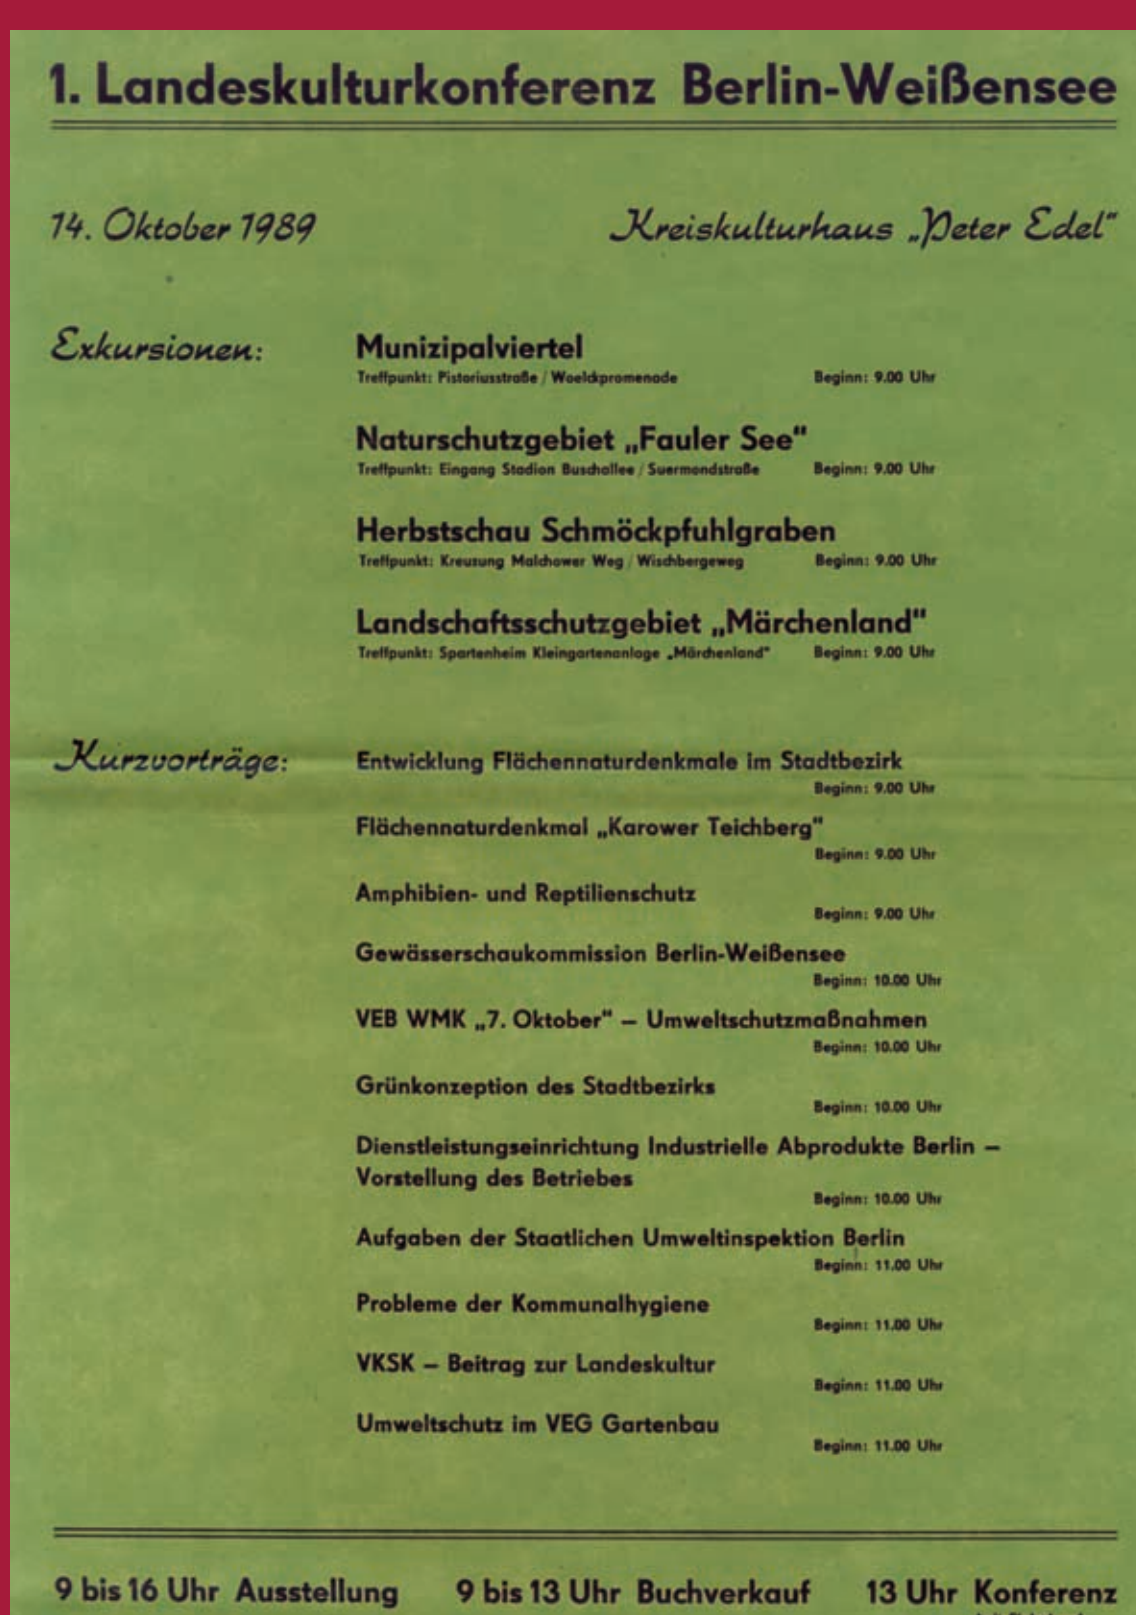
1. Landeskulturkonferenz Berlin-Weißensee

14. Oktober 1989

Kreiskulturhaus „Peter Edel"

Exkursionen:

Munizipalviertel
Treffpunkt: Pistoriusstraße / Woelckpromenade Beginn: 9.00 Uhr

Naturschutzgebiet „Fauler See"
Treffpunkt: Eingang Stadion Buschallee / Suermondstraße Beginn: 9.00 Uhr

Herbstschau Schmöckpfuhlgraben
Treffpunkt: Kreuzung Malchower Weg / Wischbergeweg Beginn: 9.00 Uhr

Landschaftsschutzgebiet „Märchenland"
Treffpunkt: Spartenheim Kleingartenanlage „Märchenland" Beginn: 9.00 Uhr

Kurzvorträge:

Entwicklung Flächennaturdenkmale im Stadtbezirk
Beginn: 9.00 Uhr

Flächennaturdenkmal „Karower Teichberg"
Beginn: 9.00 Uhr

Amphibien- und Reptilienschutz
Beginn: 9.00 Uhr

Gewässerschaukommission Berlin-Weißensee
Beginn: 10.00 Uhr

VEB WMK „7. Oktober" – Umweltschutzmaßnahmen
Beginn: 10.00 Uhr

Grünkonzeption des Stadtbezirks
Beginn: 10.00 Uhr

Dienstleistungseinrichtung Industrielle Abprodukte Berlin – Vorstellung des Betriebes
Beginn: 10.00 Uhr

Aufgaben der Staatlichen Umweltinspektion Berlin
Beginn: 11.00 Uhr

Probleme der Kommunalhygiene
Beginn: 11.00 Uhr

VKSK – Beitrag zur Landeskultur
Beginn: 11.00 Uhr

Umweltschutz im VEG Gartenbau
Beginn: 11.00 Uhr

9 bis 16 Uhr Ausstellung 9 bis 13 Uhr Buchverkauf 13 Uhr Konferenz